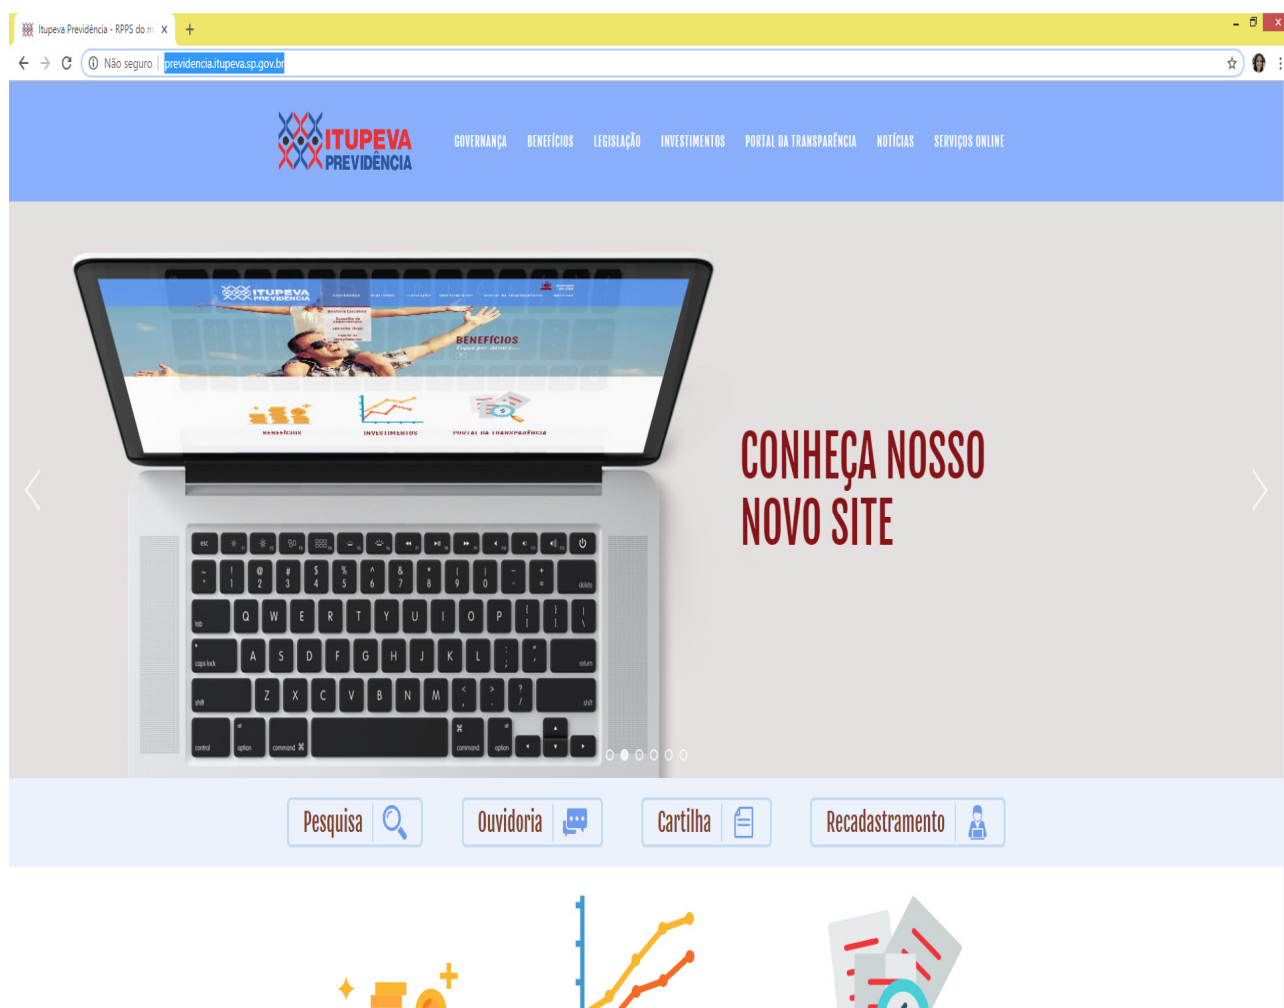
Itupeva Previdência - RPPS do m X +

Não seguro | previdencia.itupeva.sp.gov.br

ITUPEVA PREVIDÊNCIA

GOVERNANÇA BENEFÍCIOS LEGISLAÇÃO INVESTIMENTOS PORTAL DA TRANSPARÊNCIA NOTÍCIAS SERVIÇOS ONLINE

BENEFÍCIOS

BENEFÍCIOS INVESTIMENTOS PORTAL DA TRANSPARÊNCIA

CONHEÇA NOSSO NOVO SITE

esc
Q W E R T Y U I O P
tab
caps lock A S D F G H J K L
return
shift Z X C V B N M
shift
control option command command option

Pesquisa

Ouvidoria

Cartilha

Recadastramento